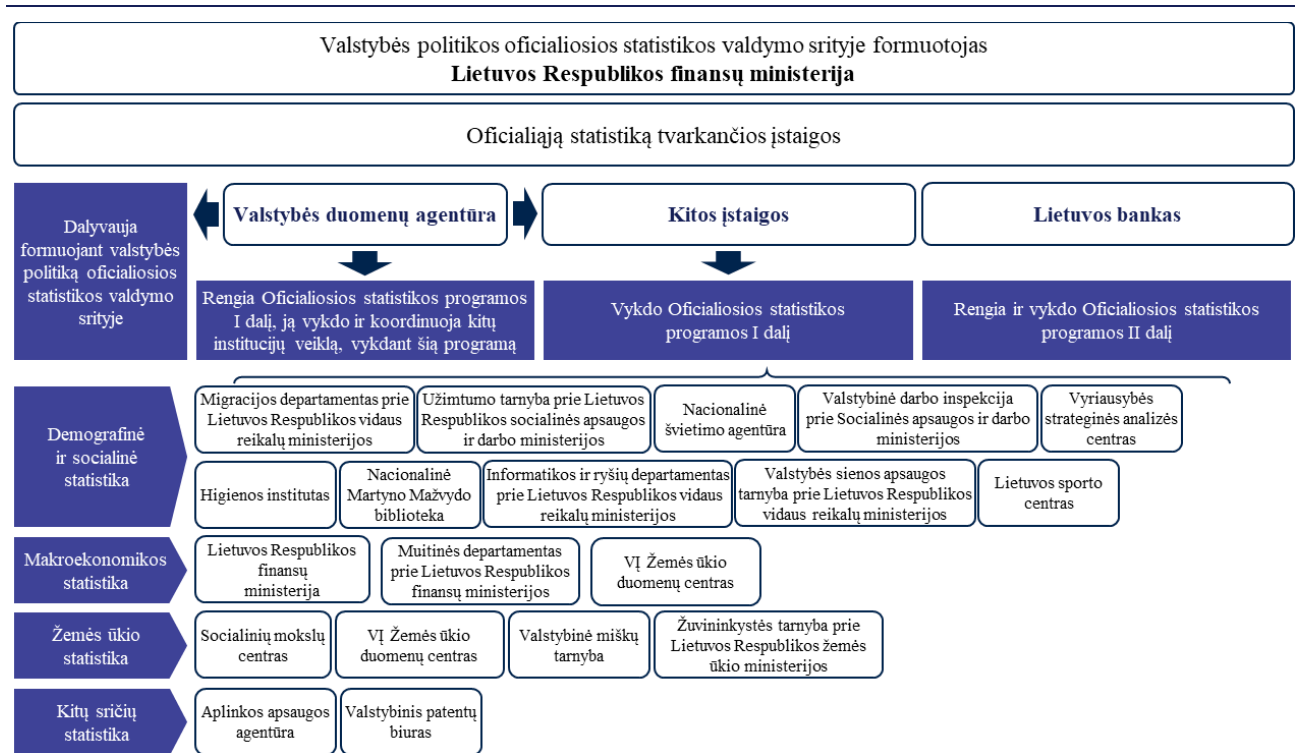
Valstybės politikos oficialiosios statistikos valdymo srityje formuotojas
**Lietuvos Respublikos finansų ministerija**

Oficialiąją statistiką tvarkančios įstaigos

Dalyvauja formuojant valstybės politiką oficialiosios statistikos valdymo srityje

**Valstybės duomenų agentūra**

**Kitos įstaigos**

**Lietuvos bankas**

Rengia Oficialiosios statistikos programos I dalį, ją vykdo ir koordinuoja kitų institucijų veiklą, vykdant šią programą

Vykdo Oficialiosios statistikos programos I dalį

Rengia ir vykdo Oficialiosios statistikos programos II dalį

Demografinė ir socialinė statistika

Migracijos departamentas prie Lietuvos Respublikos vidaus reikalų ministerijos

Užimtumo tarnyba prie Lietuvos Respublikos socialinės apsaugos ir darbo ministerijos

Nacionalinė švietimo agentūra

Valstybinė darbo inspekcija prie Socialinės apsaugos ir darbo ministerijos

Vyriausybės strateginės analizės centras

Higienos institutas

Nacionalinė Martyno Mažvydo biblioteka

Informatikos ir ryšių departamentas prie Lietuvos Respublikos vidaus reikalų ministerijos

Valstybės sienos apsaugos tarnyba prie Lietuvos Respublikos vidaus reikalų ministerijos

Lietuvos sporto centras

Makroekonomikos statistika

Lietuvos Respublikos finansų ministerija

Muitinės departamentas prie Lietuvos Respublikos finansų ministerijos

VĮ Žemės ūkio duomenų centras

Žemės ūkio statistika

Socialinių mokslų centras

VĮ Žemės ūkio duomenų centras

Valstybinė miškų tarnyba

Žuvininkystės tarnyba prie Lietuvos Respublikos žemės ūkio ministerijos

Kitų sričių statistika

Aplinkos apsaugos agentūra

Valstybinis patentų biuras